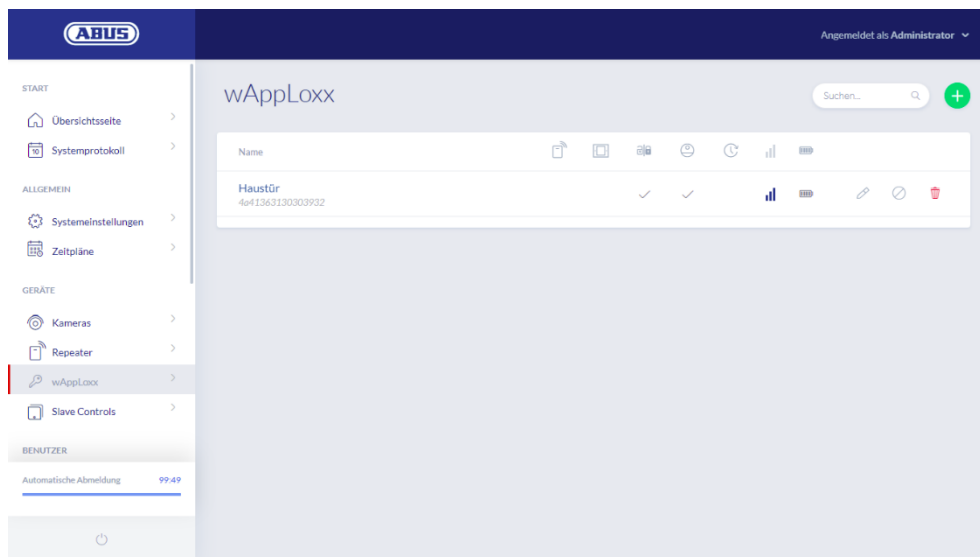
ABUS

Angemeldet als Administrator

START

Übersichtsseite

Systemprotokoll

ALLGEMEIN

Systemeinstellungen

Zeitpläne

GERÄTE

Kameras

Repeater

wAppLoxx

Slave Controls

BENUTZER

Automatische Abmeldung 99:49

wAppLoxx

Suchen...

| Name |
|---|
| Haustür<br>4a41363130303932 |